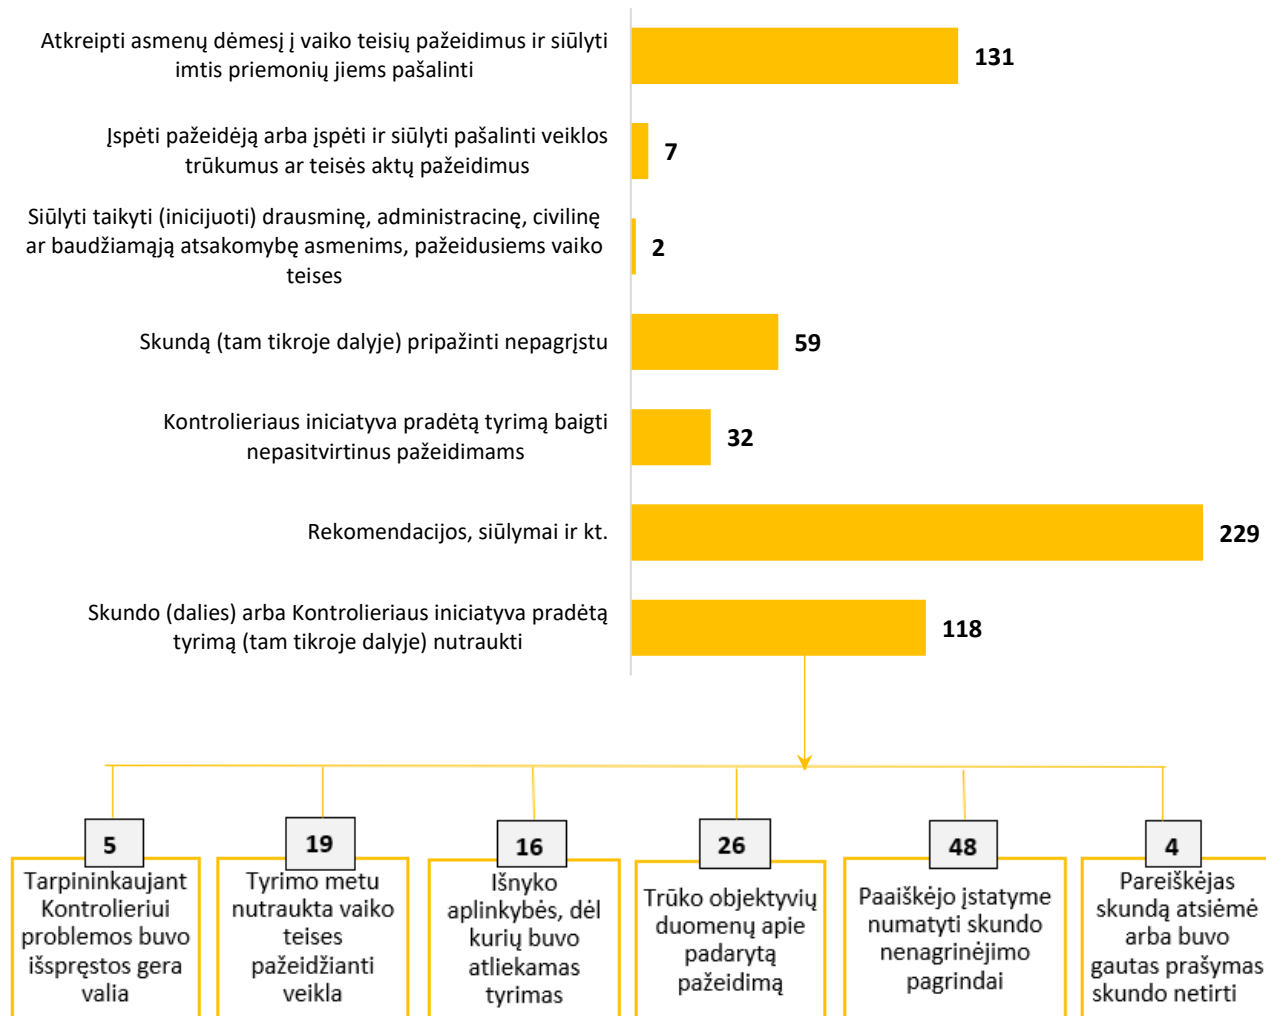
Atkreipti asmenų dėmesį į vaiko teisių pažeidimus ir siūlyti imtis priemonių jiems pašalinti
131

Įspėti pažeidėją arba įspėti ir siūlyti pašalinti veiklos trūkumus ar teisės aktų pažeidimus
7

Siūlyti taikyti (inicijuoti) drausminę, administracinę, civilinę ar baudžiamąją atsakomybę asmenims, pažeidusiems vaiko teises
2

Skundą (tam tikroje dalyje) pripažinti nepagrįstu
59

Kontrolieriaus iniciatyva pradėtą tyrimą baigti nepasitvirtinus pažeidimams
32

Rekomendacijos, siūlymai ir kt.
229

Skundo (dalies) arba Kontrolieriaus iniciatyva pradėtą tyrimą (tam tikroje dalyje) nutraukti
118

5
Tarpininkaujant Kontrolieriui problemos buvo išspręstos gera valia

19
Tyrimo metu nutraukta vaiko teises pažeidžianti veikla

16
Išnyko aplinkybės, dėl kurių buvo atliekamas tyrimas

26
Trūko objektyvių duomenų apie padarytą pažeidimą

48
Paaiškėjo įstatyme numatyti skundo nenagrinėjimo pagrindai

4
Pareiškėjas skundą atsiėmė arba buvo gautas prašymas skundo netirti